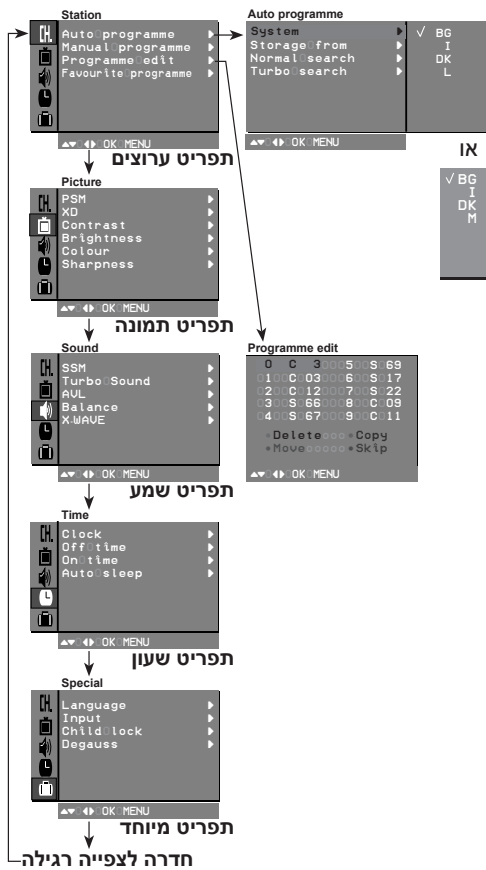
Station
CH.
Auto programme
Manual programme
Programme edit
Favourite programme
OK MENU

תפריט ערוצים

Auto programme
System
Storage from
Normal search
Turbo search
OK MENU

√ BG
I
DK
L

או

√ BG
I
DK
M

Picture
PSM
XD
Contrast
Brightness
Colour
Sharpness
OK MENU

תפריט תמונה

Programme edit
| 0 | C | 3 | 5 | S | 69 |
|---|---|---|---|---|---|
| 1 | C | 03 | 6 | S | 17 |
| 2 | C | 12 | 7 | S | 22 |
| 3 | S | 66 | 8 | C | 09 |
| 4 | S | 67 | 9 | C | 11 |

Delete Copy
Move Skip
OK MENU

Sound
SSM
Turbo Sound
AVL
Balance
X-WAVE
OK MENU

תפריט שמע

Time
Clock
Off time
On time
Auto sleep
OK MENU

תפריט שעון

Special
Language
Input
Child lock
Degauss
OK MENU

תפריט מיוחד

חדרה לצפייה רגילה